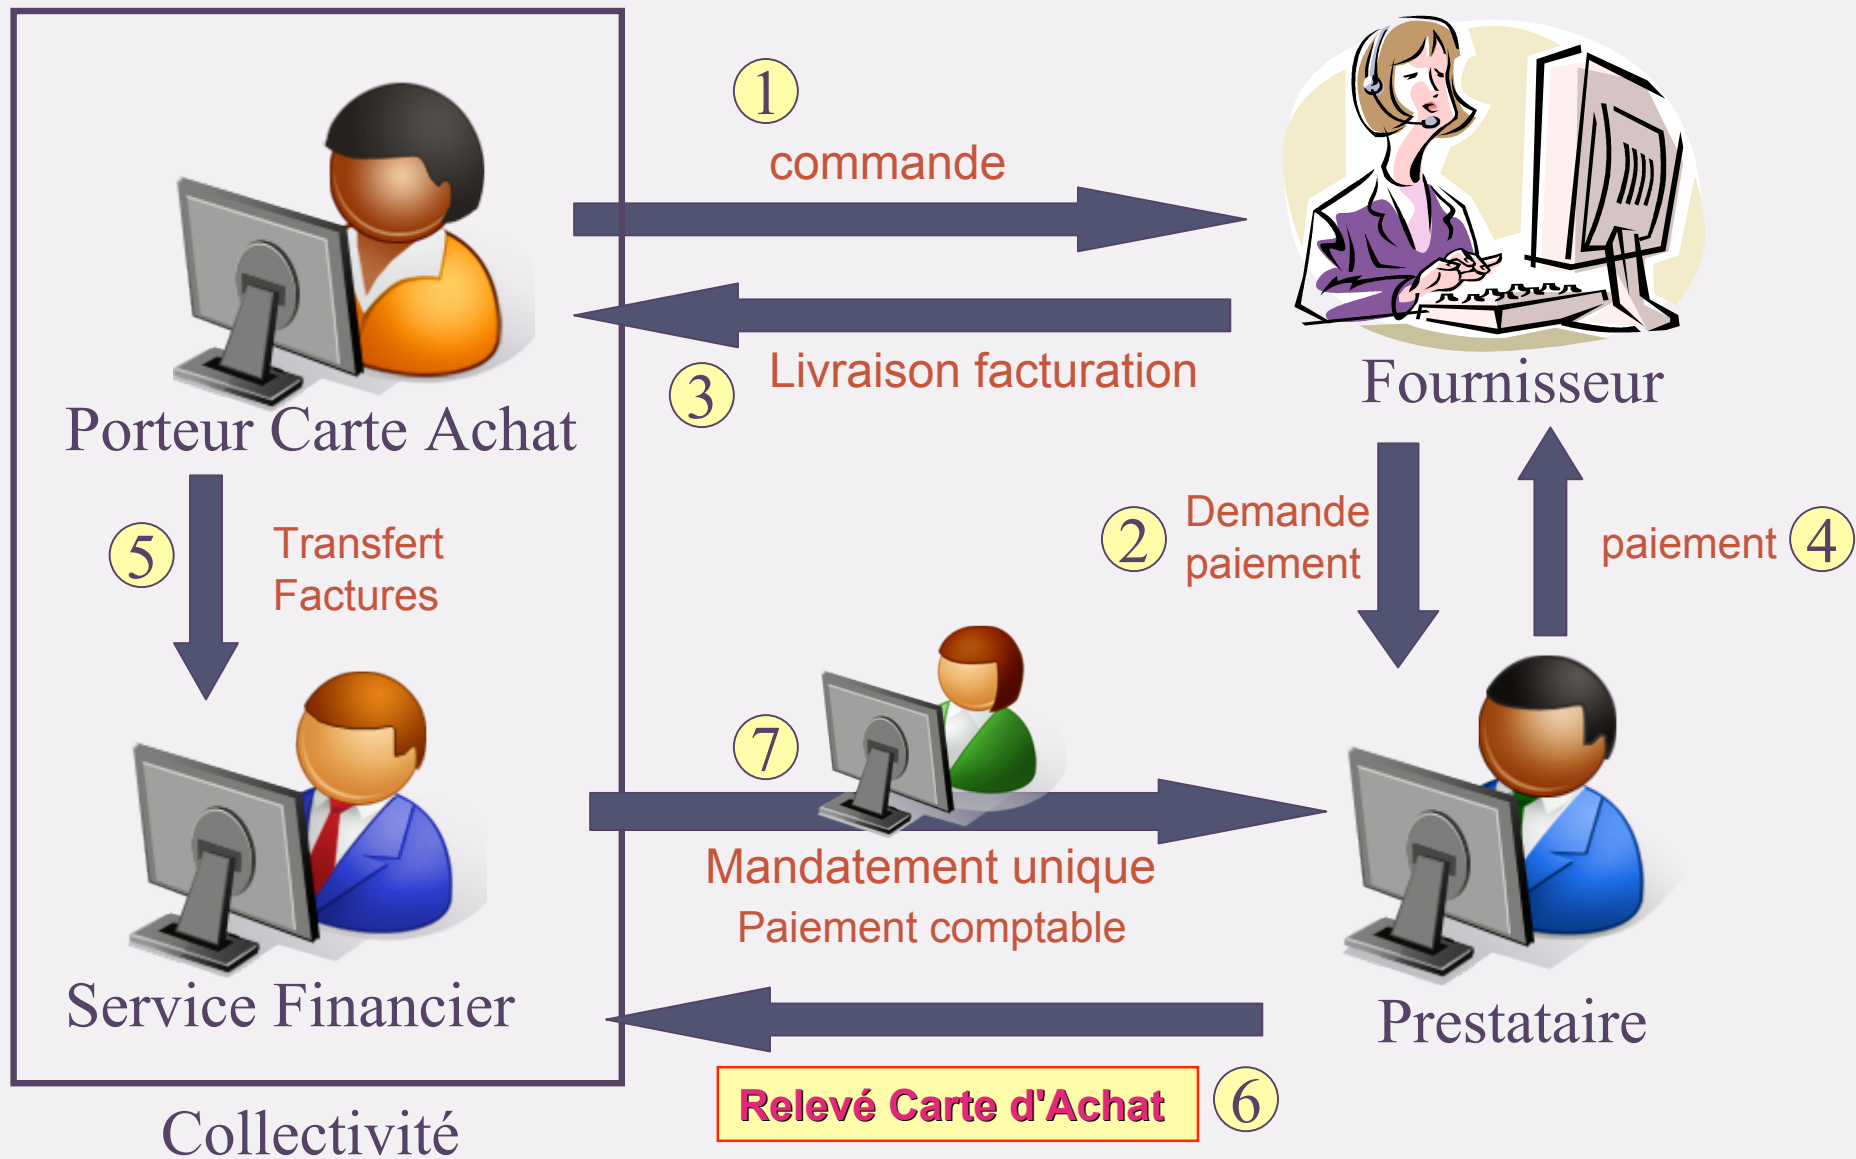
1
commande

Fournisseur

3
Livraison facturation

Porteur Carte Achat

2
Demande paiement

paiement
4

5
Transfert Factures

7

Mandatement unique
Paiement comptable

Service Financier

Prestataire

Relevé Carte d'Achat
6

Collectivité